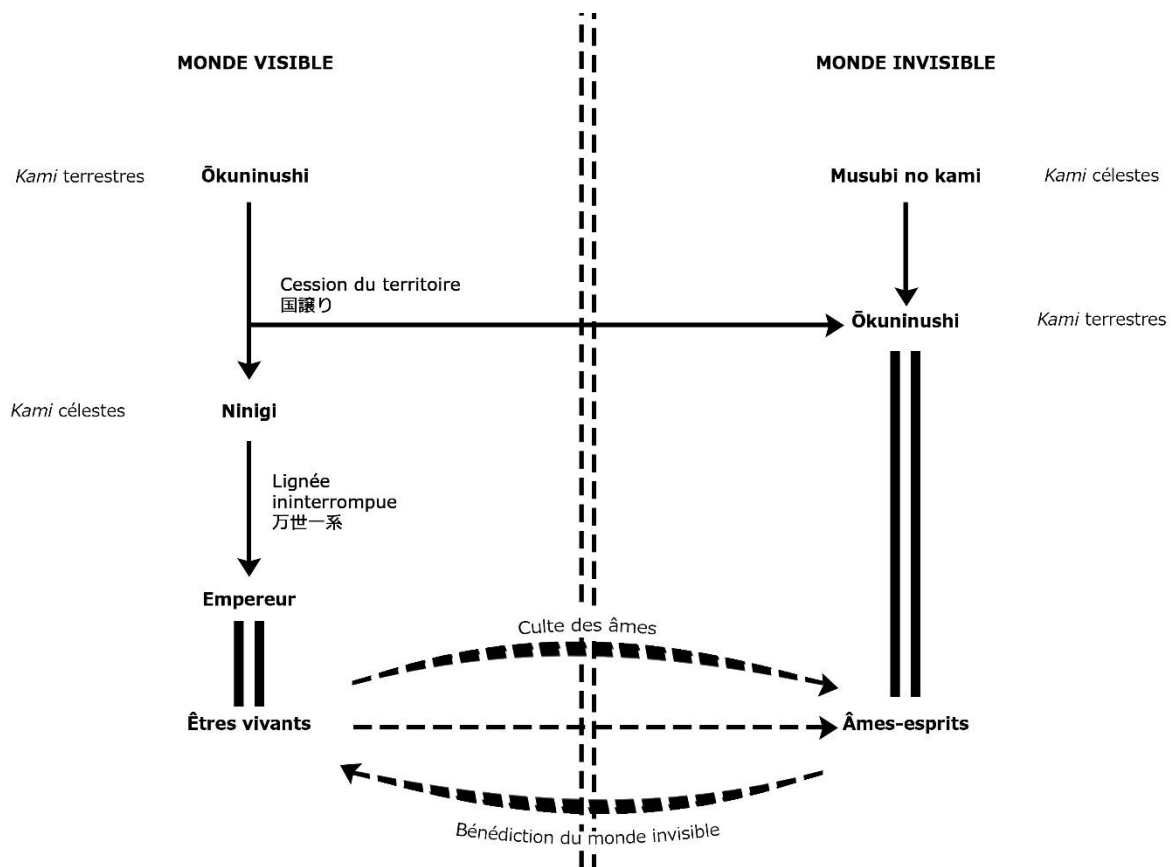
MONDE VISIBLE

MONDE INVISIBLE

*Kami* terrestres

Ōkuninushi

Musubi no kami

*Kami* célestes

Cession du territoire
国譲り

Ōkuninushi

*Kami* terrestres

*Kami* célestes

Ninigi

Lignée ininterrompue
万世一系

Empereur

Culte des âmes

Êtres vivants

Âmes-esprits

Bénédiction du monde invisible